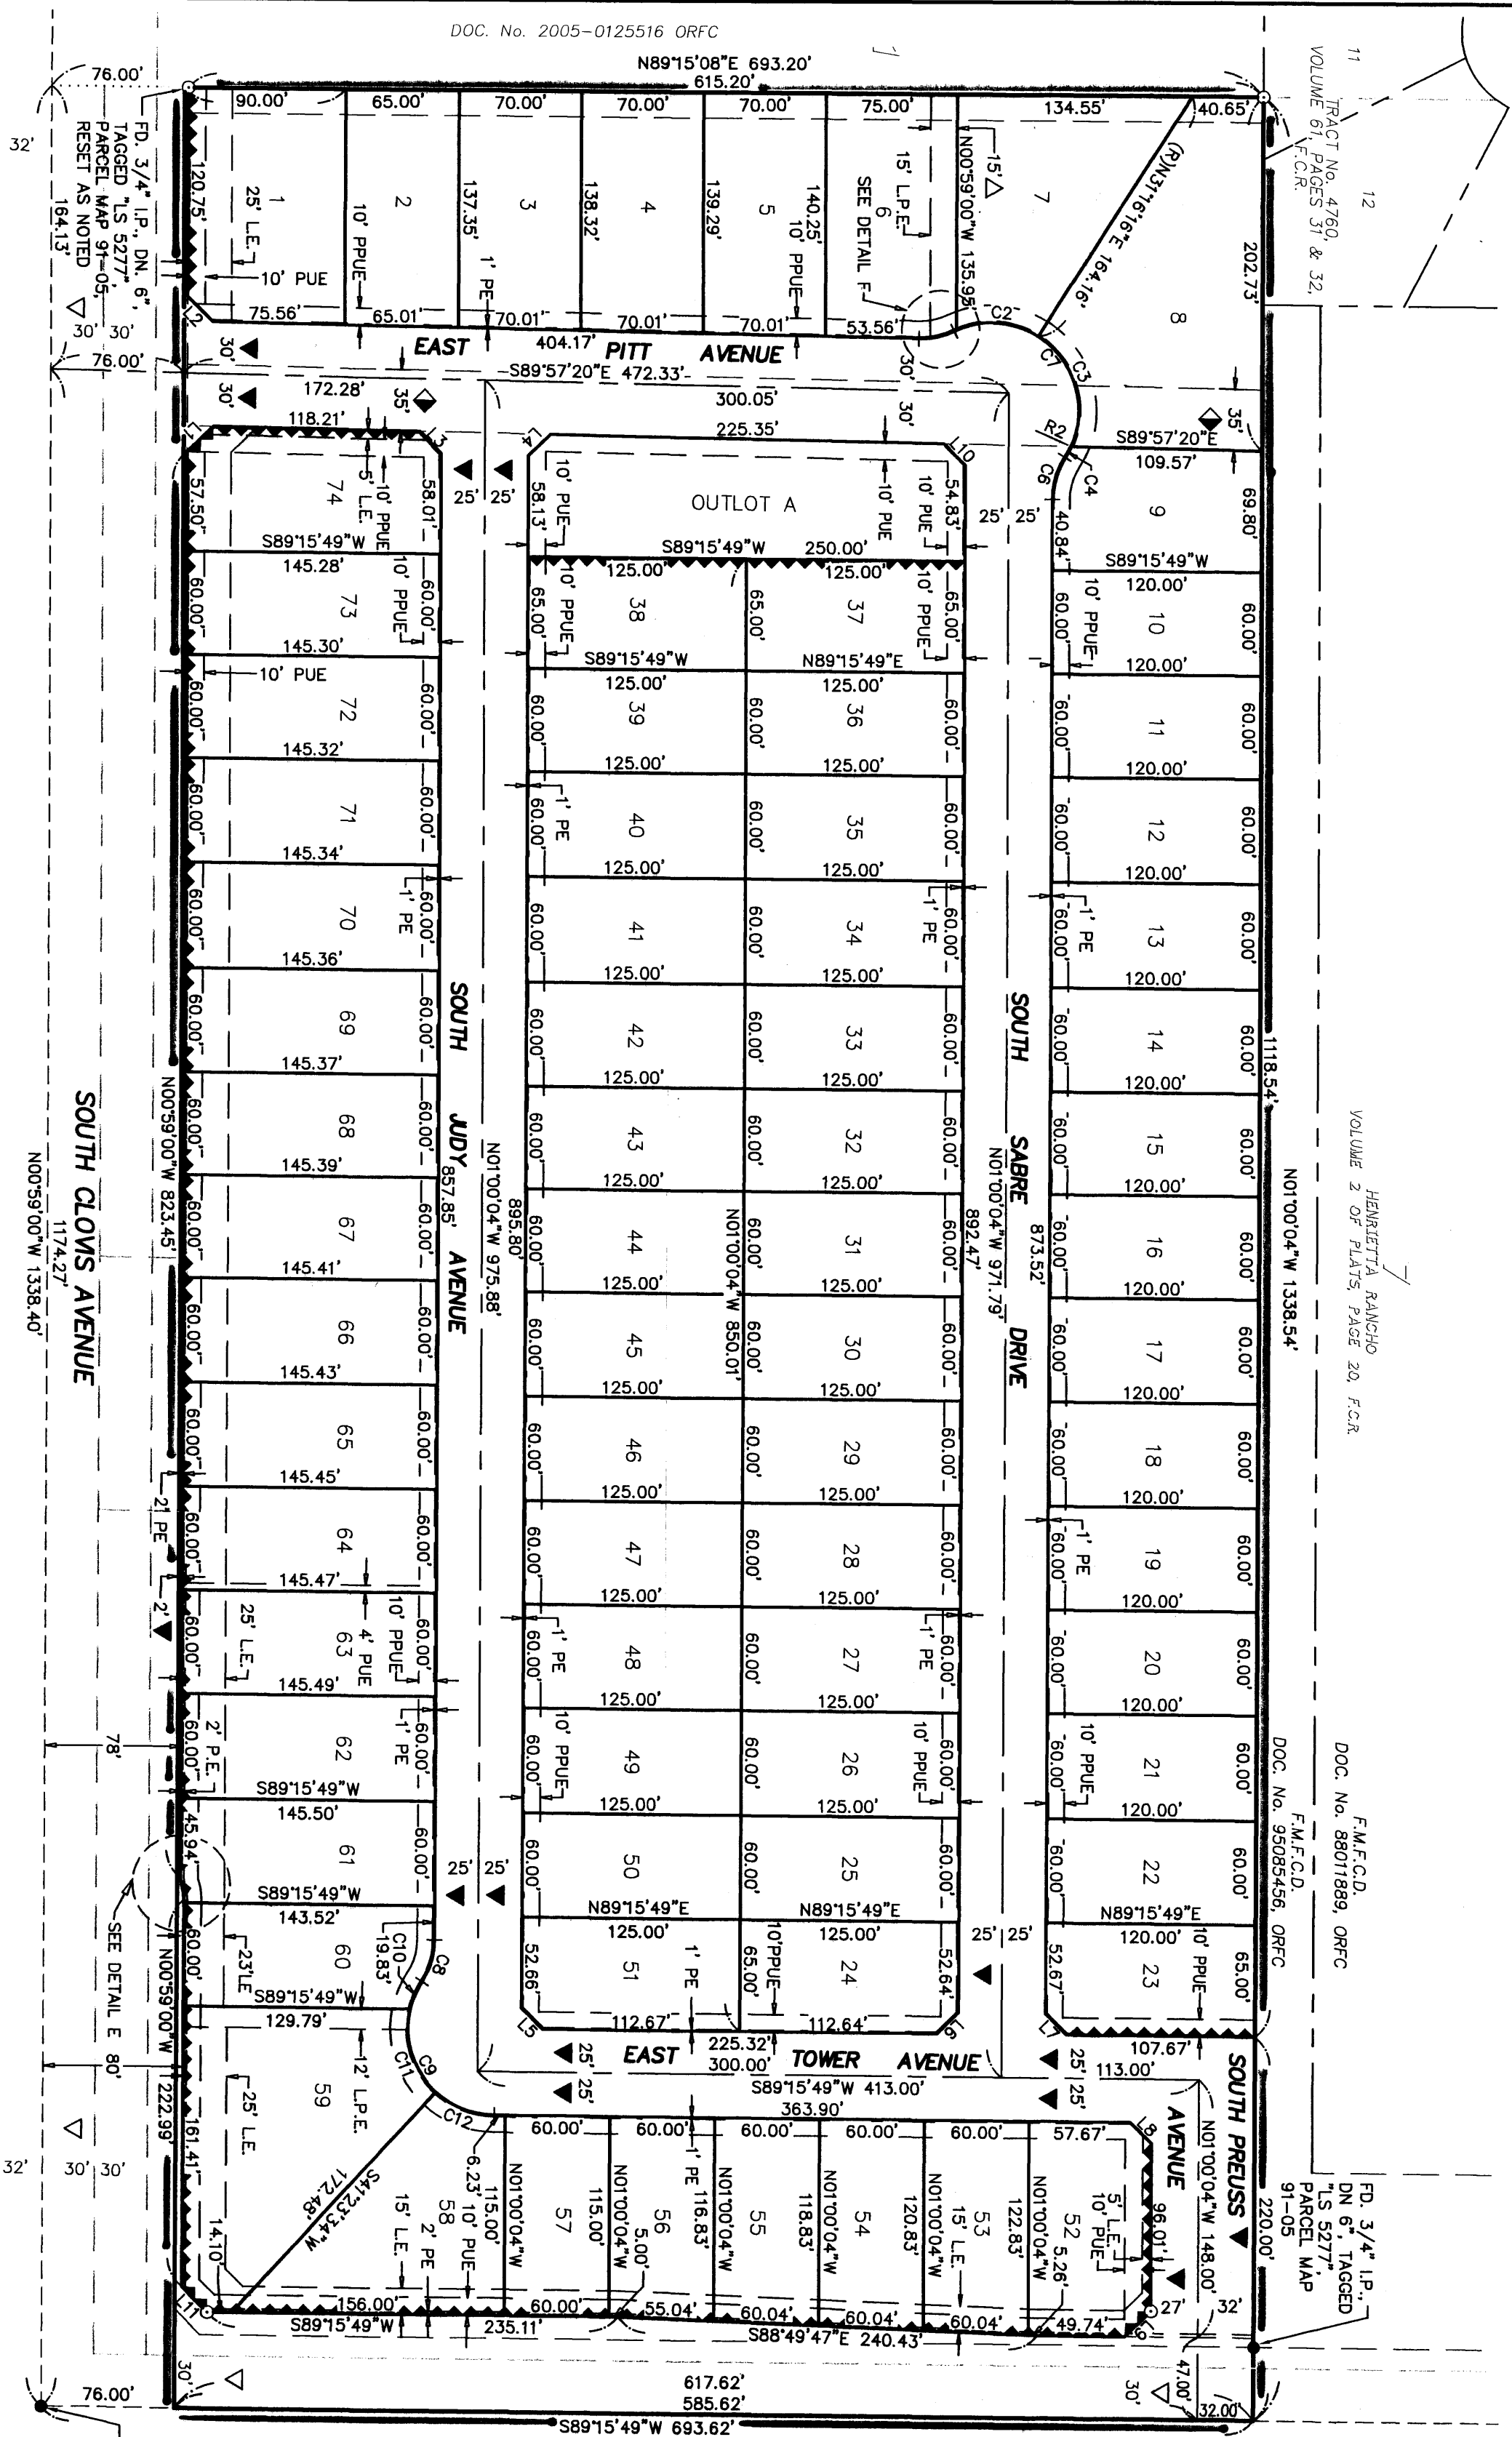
DOC. No. 2005-0125516 ORFC

N89°15'08"E 693.20'
615.20'

76.00'
32'
FD. 3/4" I.P., DN. 6", TAGGED "LS 5277", PARCEL MAP 91-05, RESET AS NOTED
164.13'
30' 30'
76.00'

90.00' 65.00' 70.00' 70.00' 70.00' 75.00' 134.55' 40.65'
120.75'
1
25' L.E.
10' PUE
2
10' PPUE
137.35'
3
1' PE
138.32'
4
139.29'
5
140.25'
10' PPUE
15' L.P.E.
6
SEE DETAIL F
N00°59'00"W 135.95'
15'
7
(R)N31°16'16"E 164.16'
8
202.73'
TRACT No. 4760, VOLUME 61, PAGES 31 & 32, F.C.R.
11
12

75.56' 65.01' 70.01' 70.01' 70.01' 53.56' C2
404.17'
EAST PITT AVENUE
30'
S89°57'20"E 472.33'
172.28'
35'
300.05'
30'
C1 C3
225.35'
118.21'
30'
L1 L2 L3 L4 L10
R2
S89°57'20"E
109.57'
35'
C6 C4

57.50'
74
5' L.E.
10' PPUE
58.01'
25' 25'
10' PUE
58.13'
OUTLOT A
10' PUE
10' PUE
54.83'
25' 25'
40.84'
9
69.80'
S89°15'49"W
145.28'
S89°15'49"W 250.00'
S89°15'49"W
120.00'

60.00' 73 10' PPUE 60.00' 145.30'
125.00' 125.00'
10' PPUE 65.00' 38 65.00' 37 10' PPUE 65.00'
60.00' 10' PPUE 10 120.00' 60.00'
10' PUE
S89°15'49"W N89°15'49"E
125.00' 125.00'
72 60.00' 60.00' 145.32'
60.00' 39 60.00' 36 60.00'
11 60.00' 60.00' 120.00'
125.00' 125.00'
71 145.34'
1' PE 60.00' 40 60.00' 35 60.00'
12 120.00'
125.00' 125.00'
70 1' PE 60.00' 145.36'
60.00' 41 60.00' 34 1' PE 60.00'
13 1' PE 60.00' 120.00'
125.00' 125.00'
69 145.37'
SOUTH JUDY AVENUE
857.85'
60.00' 42 60.00' 33 60.00'
SOUTH SABRE DRIVE
14 120.00'
1118.54'
125.00' 125.00'
68 145.39'
N01°00'04"W 975.88'
895.80'
43 32
N01°00'04"W 971.79'
892.47'
873.52'
15 120.00'
N01°00'04"W 1338.54'
HENRIETTA RANCHO VOLUME 2 OF PLATS, PAGE 20, F.C.R.
SOUTH CLOVIS AVENUE
N00°59'00"W 823.45'
1174.27'
N00°59'00"W 1338.40'
67 145.41'
44 125.00'
N01°00'04"W 850.01'
31 125.00'
16 120.00'
66 145.43'
45 125.00'
30 125.00'
17 120.00'
65 145.45'
46 125.00'
29 125.00'
18 120.00'
21' PE
64 145.47'
47 125.00'
28 125.00'
19 1' PE 120.00'
2'
25' L.E.
63
10' PPUE
4' PUE
145.49'
48 1' PE 125.00'
1' PE
27 125.00'
20 120.00'
78'
2' P.E.
62 1' PE
S89°15'49"W
145.50'
10' PPUE
49 125.00'
10' PPUE
26 125.00'
10' PPUE
21 120.00'
DOC. No. 95085456, ORFC
F.M.F.C.D.
DOC. No. 8801889, ORFC
F.M.F.C.D.
45.94'
61
S89°15'49"W
143.52'
25' 25'
50
N89°15'49"E
125.00'
25
N89°15'49"E
125.00'
22
N89°15'49"E
120.00'
SEE DETAIL E
60.00'
23'LE
60
C10 19.83'
C8
S89°15'49"W
129.79'
52.66'
51
1' PE
10'PPUE 65.00'
24
52.64'
25' 25'
52.67'
23
10' PPUE
65.00'
N00°59'00"W
80'
12' L.P.E.
59
25' L.E.
C11
C9
112.67'
L5
225.32'
300.00'
112.64'
L6
L7
107.67'
113.00'
EAST TOWER AVENUE
25' 25'
25' 25'
S89°15'49"W 413.00'
363.90'
SOUTH PREUSS AVENUE
32'
30' 30'
222.99'
161.41'
C12
6.23'
S41°23'34"W 172.48'
60.00' 60.00' 60.00' 60.00' 60.00' 57.67'
N01°00'04"W 115.00'
57
N01°00'04"W 115.00'
56
5.00'
1' PE
116.83'
N01°00'04"W
55
118.83'
N01°00'04"W
54
120.83'
N01°00'04"W
53
15' L.E.
122.83'
N01°00'04"W
52
5.26'
5' L.E.
10' PUE
L8
N01°00'04"W 148.00'
96.01'
220.00'
FD. 3/4" I.P., DN 6", TAGGED "LS 5277", PARCEL MAP 91-05
58
10' PUE
2' PE
15' L.E.
14.10'
L11
156.00'
S89°15'49"W
235.11'
60.00'
55.04'
60.04'
60.04'
60.04'
49.74'
L9
27'
32'
S88°49'47"E 240.43'
30'
617.62'
585.62'
30'
47.00'
76.00'
32.00'
S89°15'49"W 693.62'